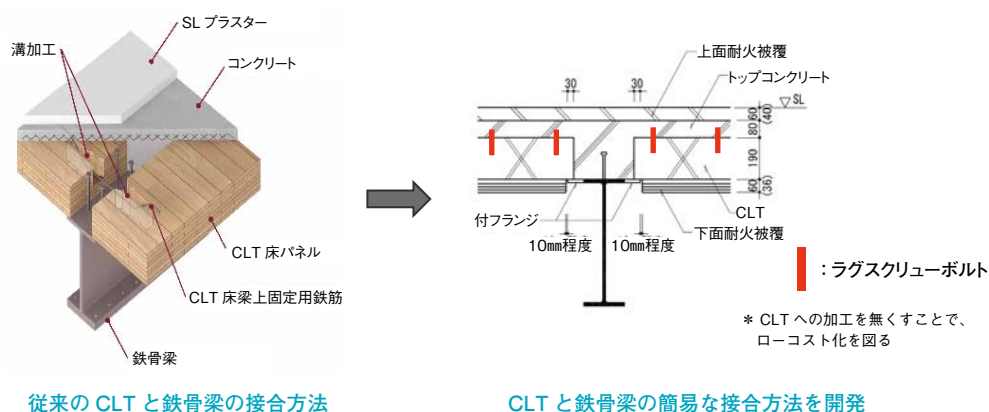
溝加工

SL プラスター

コンクリート

CLT 床パネル

CLT 床梁上固定用鉄筋

鉄骨梁

従来の CLT と鉄骨梁の接合方法

上面耐火被覆

トップコンクリート

30

30

SL

80

(40)

60

190

60

(36)

付フランジ

CLT

下面耐火被覆

10㎜程度

10㎜程度

：ラグスクリューボルト

＊ CLT への加工を無くすことで、ローコスト化を図る

CLT と鉄骨梁の簡易な接合方法を開発